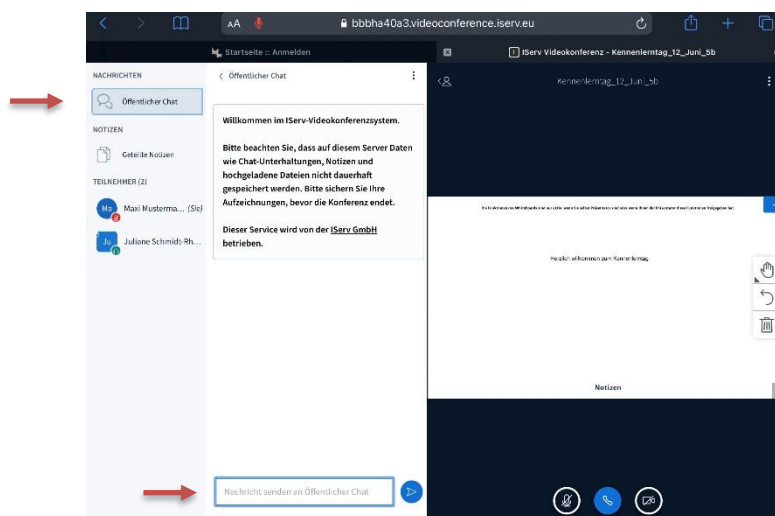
AA bbbha40a3.videoconference.iserv.eu

Startseite :: Anmelden

IServ Videokonferenz - Kennenlerntag_12_Juni_5b

NACHRICHTEN

Öffentlicher Chat

NOTIZEN

Geteilte Notizen

TEILNEHMER (2)

Ma Maxi Musterma... (Sie)

Ju Juliane Schmidt-Rh...

Öffentlicher Chat

Willkommen im IServ-Videokonferenzsystem.

Bitte beachten Sie, dass auf diesem Server Daten wie Chat-Unterhaltungen, Notizen und hochgeladene Dateien nicht dauerhaft gespeichert werden. Bitte sichern Sie Ihre Aufzeichnungen, bevor die Konferenz endet.

Dieser Service wird von der IServ GmbH betrieben.

Nachricht senden an Öffentlicher Chat

Kennenlerntag_12_Juni_5b

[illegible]

Herzlich willkommen zum Kennenlerntag

Notizen